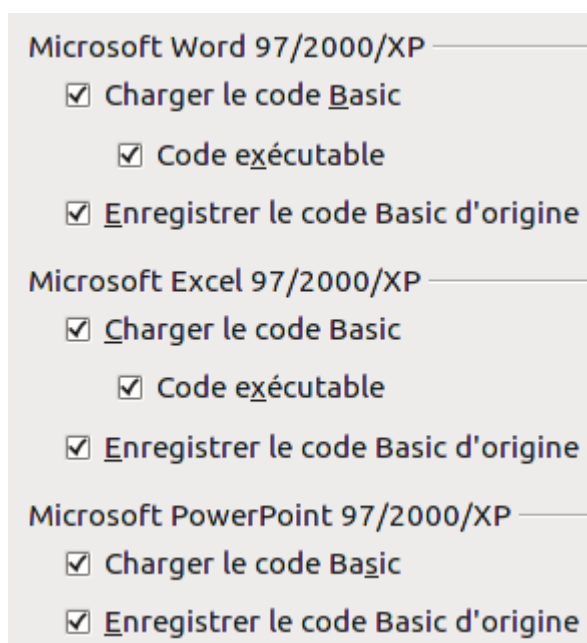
Microsoft Word 97/2000/XP

☑ Charger le code Basic

☑ Code exécutable

☑ Enregistrer le code Basic d'origine

Microsoft Excel 97/2000/XP

☑ Charger le code Basic

☑ Code exécutable

☑ Enregistrer le code Basic d'origine

Microsoft PowerPoint 97/2000/XP

☑ Charger le code Basic

☑ Enregistrer le code Basic d'origine